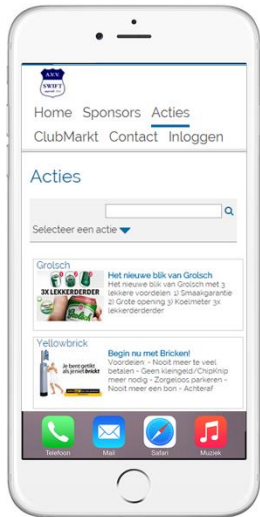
A.S.V. SWIFT

Home Sponsors Acties

ClubMarkt Contact Inloggen

Acties

Selecteer een actie

Grolsch

3X LEKKERDERDER

Het nieuwe blik van Grolsch

Het nieuwe blik van Grolsch met 3 lekkere voordelen: 1) Smaakgarantie 2) Grote opening 3) Koelmeter 3x lekkerderderder

Yellowbrick

Je bent gefikt als je met brick!

Begin nu met Bricken!

Voordelen: - Nooit meer te veel betalen - Geen kleingeld/ChipKnip meer nodig - Zorgeloos parkeren - Nooit meer een bon - Achteraf

Telefoon Mail Safari Muziek